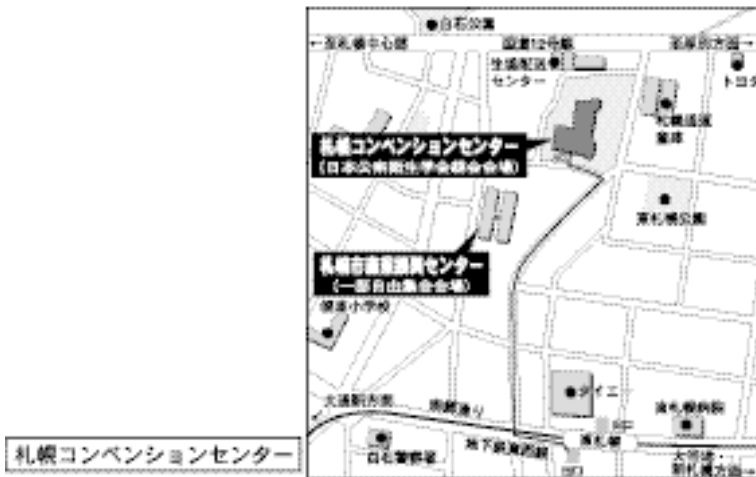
●白石公園
←至札幌市中心部
国道12号線
生協配送センター
至厚別方面→
トヨタ
札幌逓信寮
札幌コンベンションセンター
(日本公衆衛生学会総会会場)
東札幌公園
札幌市産業振興センター
(一部自由集会会場)
東札幌小学校
大通駅方面
南郷通り
ダイエー
東札幌病院
白石警察署
地下鉄東西線
東札幌
大谷地・新札幌方面→
札幌コンベンションセンター